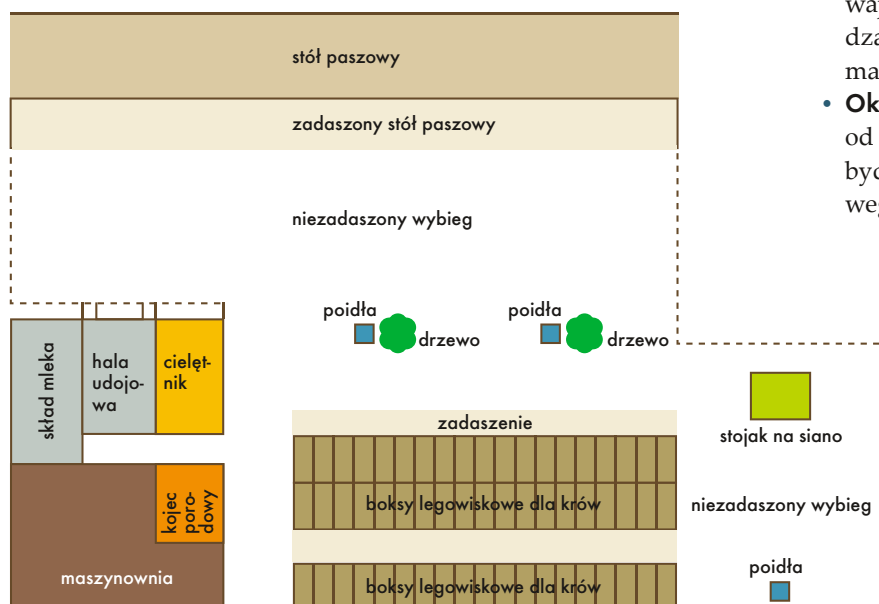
stół paszowy

zadaszony stół paszowy

niezadaszony wybieg

poidła

drzewo

poidła

drzewo

skład mleka

hala udojowa

cielętnik

kojec porodowy

maszynownia

zadaszenie

boksy legowiskowe dla krów

boksy legowiskowe dla krów

stojak na siano

niezadaszony wybieg

poidła

wa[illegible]
dza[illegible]
ma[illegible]

• Ok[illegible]
od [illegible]
byc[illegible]
weg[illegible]